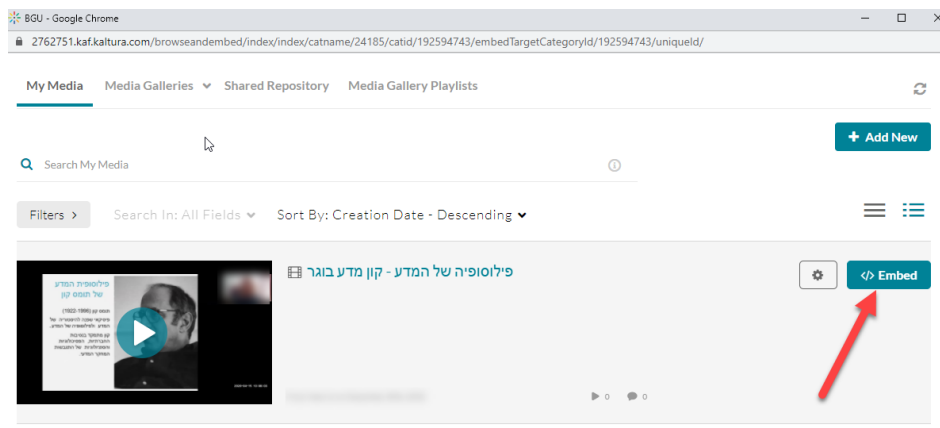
BGU - Google Chrome

2762751.kaf.kaltura.com/browseandembed/index/index/catname/24185/catid/192594743/embedTargetCategoryId/192594743/uniqueId/

My Media
Media Galleries
Shared Repository
Media Gallery Playlists

Add New

Search My Media

Filters
Search In: All Fields
Sort By: Creation Date - Descending

פילוסופית המדע של תומס קון

(1922-1996) תומס קון

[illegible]

פילוסופיה של המדע - קון מדע בוגר

Embed

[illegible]

0
0